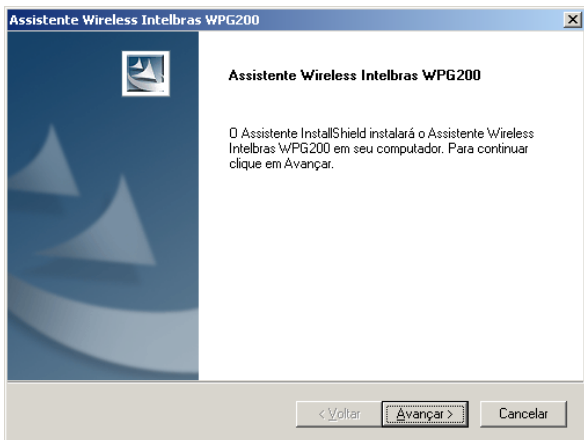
Assistente Wireless Intelbras WPG200

Assistente Wireless Intelbras WPG200

O Assistente InstallShield instalará o Assistente Wireless Intelbras WPG200 em seu computador. Para continuar clique em Avançar.

< Voltar | Avançar > | Cancelar